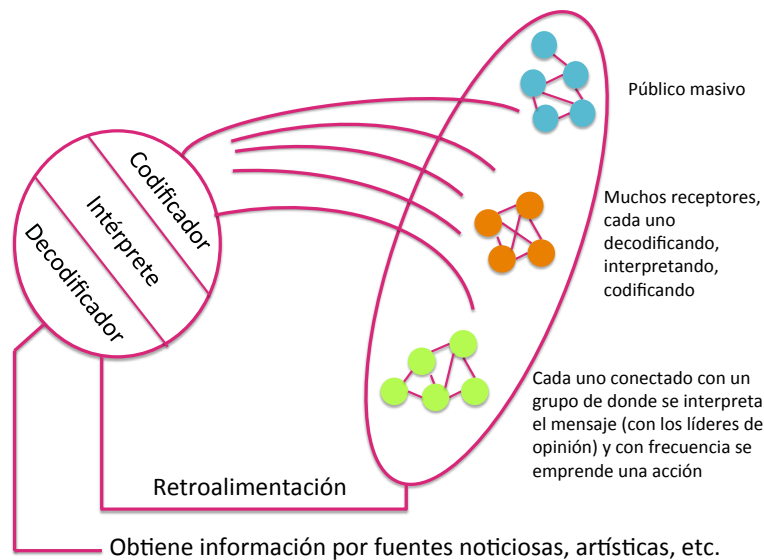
Codificador

Intérprete

Decodificador

Público masivo

Muchos receptores, cada uno decodificando, interpretando, codificando

Cada uno conectado con un grupo de donde se interpreta el mensaje (con los líderes de opinión) y con frecuencia se emprende una acción

Retroalimentación

Obtiene información por fuentes noticiosas, artísticas, etc.